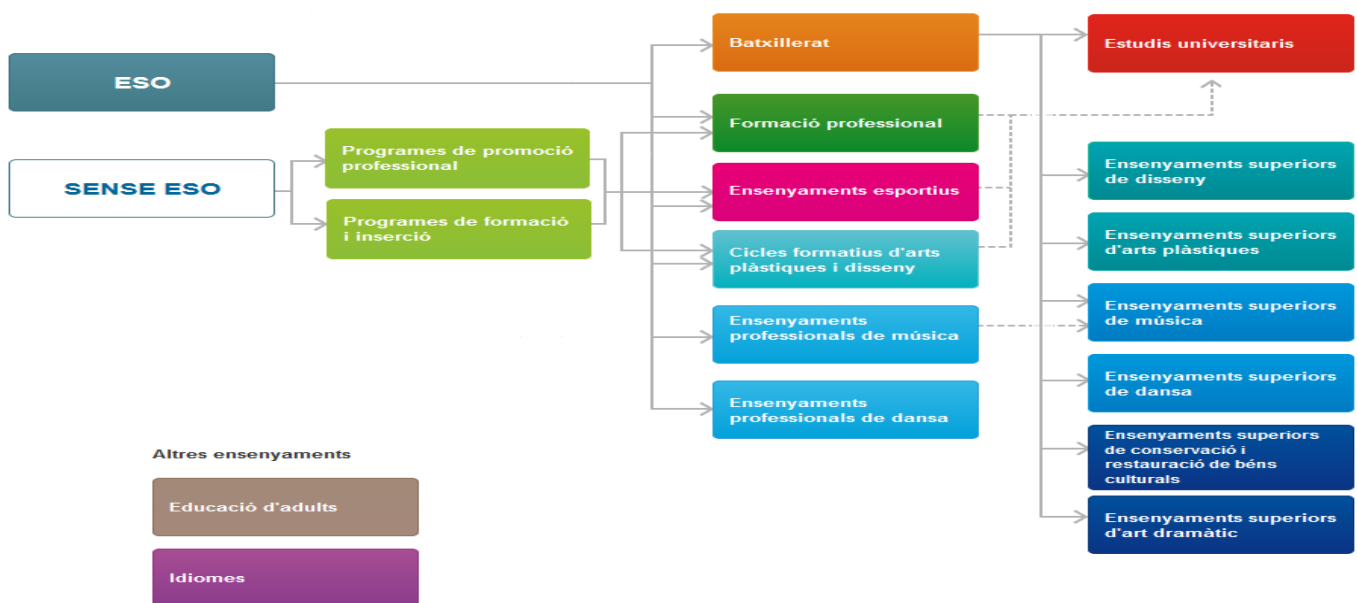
ESO

SENSE ESO

Programes de promoció professional

Programes de formació i inserció

Batxillerat

Formació professional

Ensenyaments esportius

Cicles formatius d'arts plàstiques i disseny

Ensenyaments professionals de música

Ensenyaments professionals de dansa

Estudis universitaris

Ensenyaments superiors de disseny

Ensenyaments superiors d'arts plàstiques

Ensenyaments superiors de música

Ensenyaments superiors de dansa

Ensenyaments superiors de conservació i restauració de béns culturals

Ensenyaments superiors d'art dramàtic

Altres ensenyaments

Educació d'adults

Idiomes